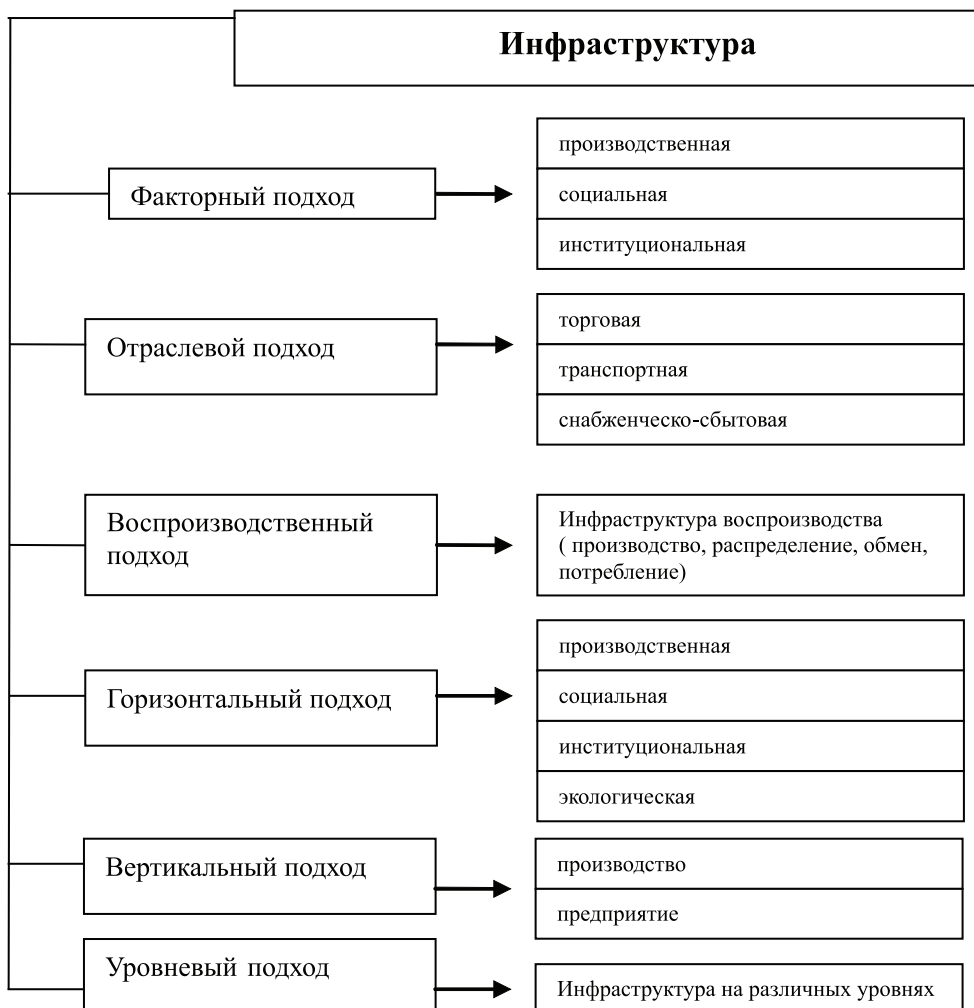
Инфраструктура

Факторный подход

производственная

социальная

институциональная

Отраслевой подход

торговая

транспортная

снабженческо-сбытовая

Воспроизводственный подход

Инфраструктура воспроизводства ( производство, распределение, обмен, потребление)

Горизонтальный подход

производственная

социальная

институциональная

экологическая

Вертикальный подход

производство

предприятие

Уровневый подход

Инфраструктура на различных уровнях